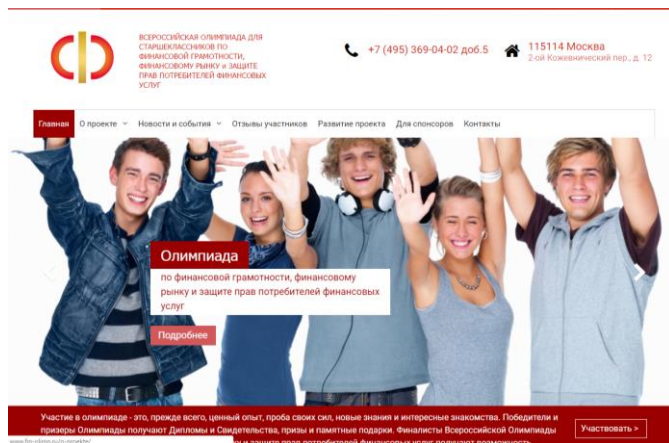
ВСЕРОССИЙСКАЯ ОЛИМПИАДА ДЛЯ СТАРШЕКЛАССНИКОВ ПО ФИНАНСОВОЙ ГРАМОТНОСТИ, ФИНАНСОВОМУ РЫНКУ И ЗАЩИТЕ ПРАВ ПОТРЕБИТЕЛЕЙ ФИНАНСОВЫХ УСЛУГ

+7 (495) 369-04-02 доб.5

115114 Москва
2-ой Кожевнический пер., д. 12

Главная | О проекте | Новости и события | Отзывы участников | Развитие проекта | Для спонсоров | Контакты

Олимпиада
по финансовой грамотности, финансовому рынку и защите прав потребителей финансовых услуг

Подробнее

Участие в олимпиаде - это, прежде всего, ценный опыт, проба своих сил, новые знания и интересные знакомства. Победители и призеры Олимпиады получают Дипломы и Свидетельства, призы и памятные подарки. Финалисты Всероссийской Олимпиады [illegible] и защите прав потребителей финансовых услуг получают возможность

Участвовать >

www.fin-olimp.ru/o-proekte/